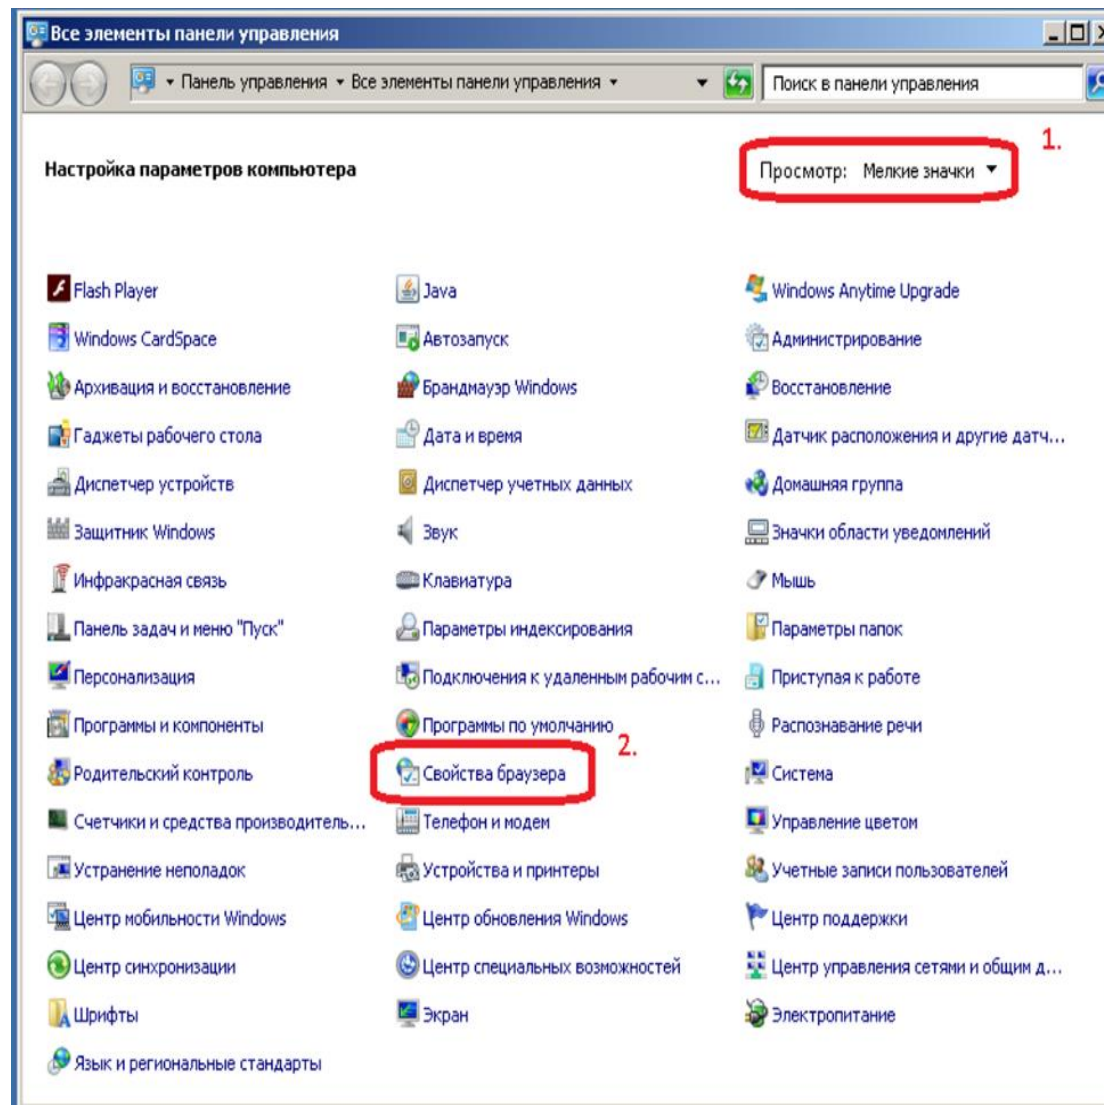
Все элементы панели управления

▸ Панель управления ▸ Все элементы панели управления ▸

Поиск в панели управления

Настройка параметров компьютера

Просмотр: Мелкие значки ▾

1.

Flash Player
Windows CardSpace
Архивация и восстановление
Гаджеты рабочего стола
Диспетчер устройств
Защитник Windows
Инфракрасная связь
Панель задач и меню "Пуск"
Персонализация
Программы и компоненты
Родительский контроль
Счетчики и средства производитель...
Устранение неполадок
Центр мобильности Windows
Центр синхронизации
Шрифты
Язык и региональные стандарты

Java
Автозапуск
Брандмауэр Windows
Дата и время
Диспетчер учетных данных
Звук
Клавиатура
Параметры индексирования
Подключения к удаленным рабочим с...
Программы по умолчанию
2.
Свойства браузера
Телефон и модем
Устройства и принтеры
Центр обновления Windows
Центр специальных возможностей
Экран

Windows Anytime Upgrade
Администрирование
Восстановление
Датчик расположения и другие датч...
Домашняя группа
Значки области уведомлений
Мышь
Параметры папок
Приступая к работе
Распознавание речи
Система
Управление цветом
Учетные записи пользователей
Центр поддержки
Центр управления сетями и общим д...
Электропитание